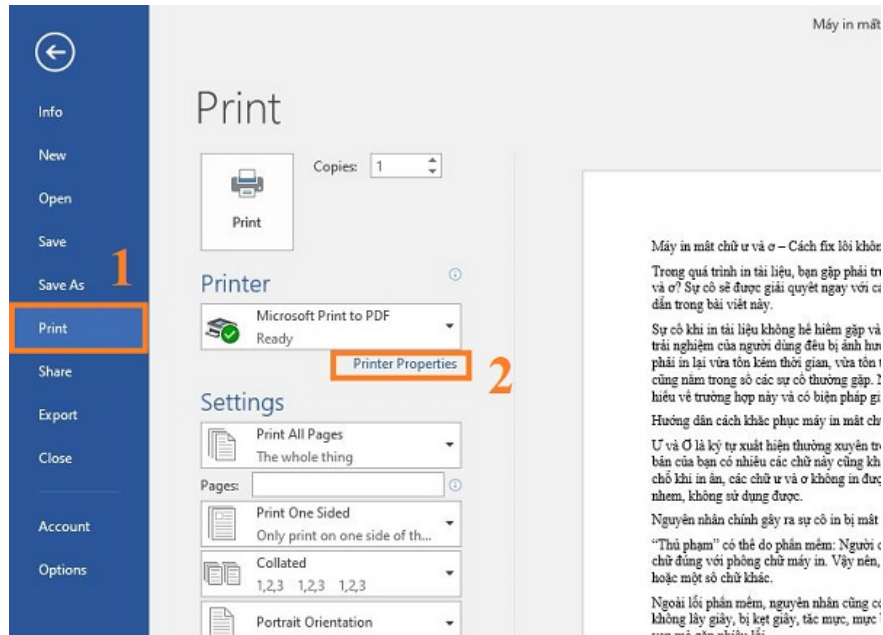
Info

New

Open

Save

Save As

1

Print

Share

Export

Close

Account

Options

Print

Copies: 1

Print

Printer

Microsoft Print to PDF
Ready

Printer Properties

2

Settings

Print All Pages
The whole thing

Pages:

Print One Sided
Only print on one side of th...

Collated
1,2,3 1,2,3 1,2,3

Portrait Orientation

Máy in mất

Máy in mất chữ ư và ơ – Cách fix lỗi khôn

Trong quá trình in tài liệu, bạn gặp phải tr và ơ? Sự cố sẽ được giải quyết ngay với c dẫn trong bài viết này.

Sự cố khi in tài liệu không hề hiếm gặp và trải nghiệm của người dùng đều bị ảnh hư phải in lại vừa tốn kém thời gian, vừa tốn cũng nằm trong số các sự cố thường gặp. N hiểu về trường hợp này và có biện pháp gi

Hướng dẫn cách khắc phục máy in mất ch

Ư và Ơ là ký tự xuất hiện thường xuyên tr bản của bạn có nhiều các chữ này cũng kh chỗ khi in ấn, các chữ ư và ơ không in đư nhem, không sử dụng được.

Nguyên nhân chính gây ra sự cố in bị mất

"Thủ phạm" có thể do phần mềm: Người c chữ đúng với phông chữ máy in. Vậy nên, hoặc một số chữ khác.

Ngoài lỗi phần mềm, nguyên nhân cũng c không lấy giấy, bị kẹt giấy, tắc mực, mực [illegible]